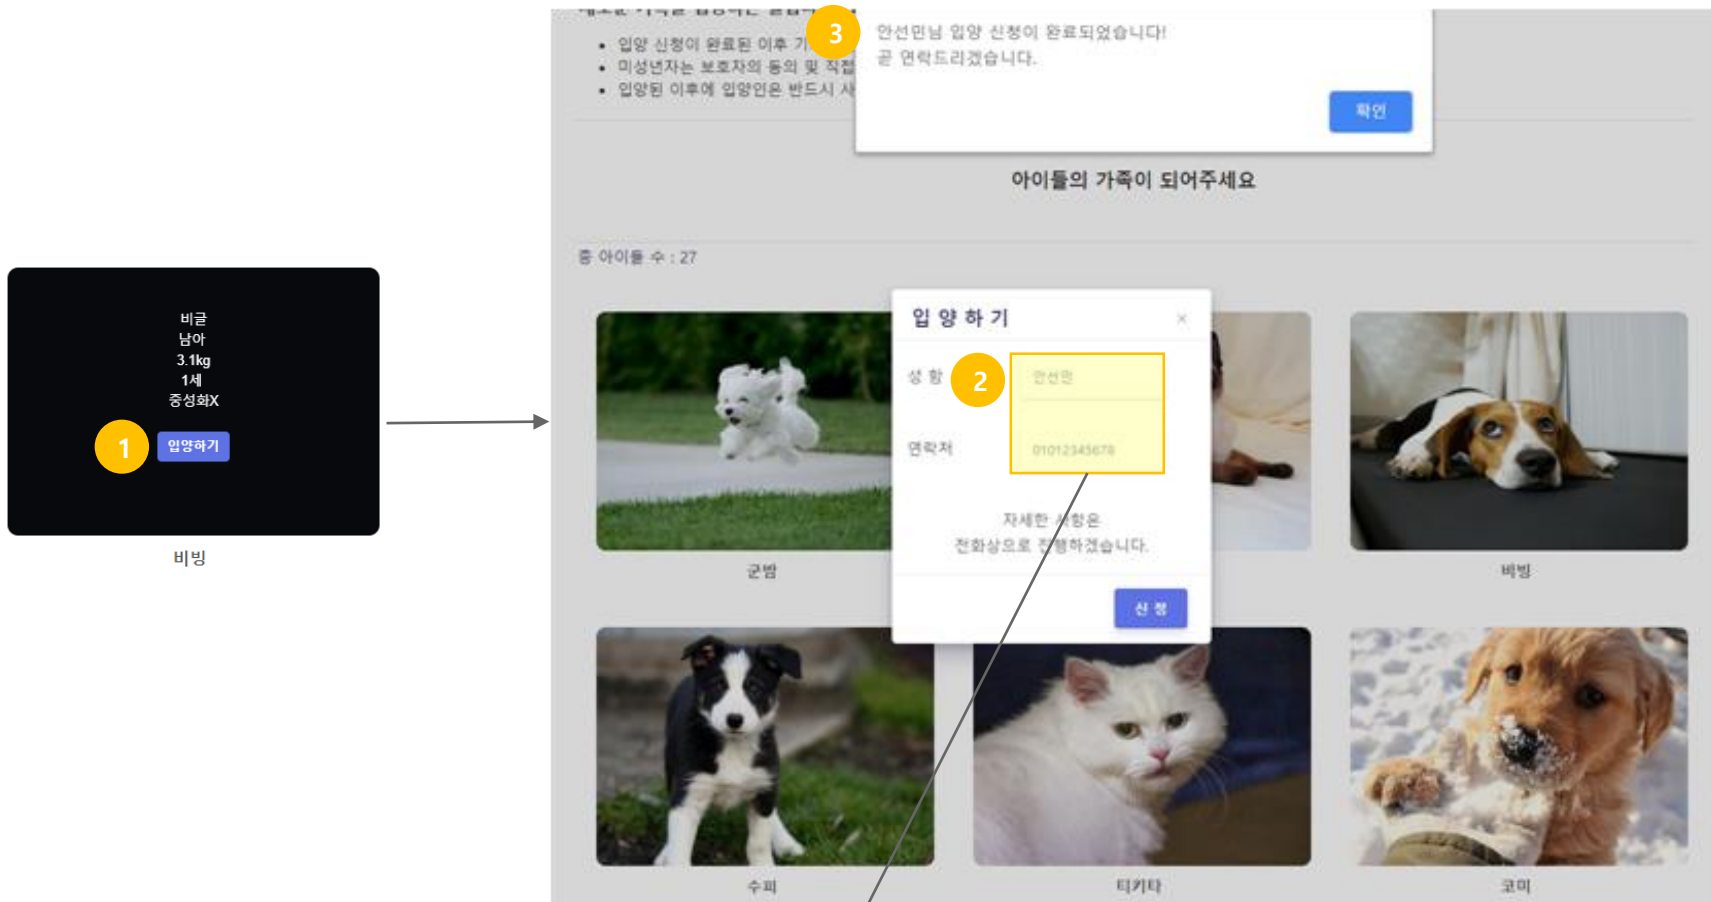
비글
남아
3.1kg
1세
중성화X

1

입양하기

비빙

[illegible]

• 입양 신청이 완료된 이후 기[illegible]
• 미성년자는 보호자의 동의 및 직접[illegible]
• 입양된 이후에 입양인은 반드시 사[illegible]

3

안선민님 입양 신청이 완료되었습니다!
곧 연락드리겠습니다.

확인

아이들의 가족이 되어주세요

총 아이들 수 : 27

입 양 하 기

×

성 함

2

안선민

연락처

01012345678

자세한 사항은
전화상으로 진행하겠습니다.

신 청

군밤

비빙

수피

티키타

코미